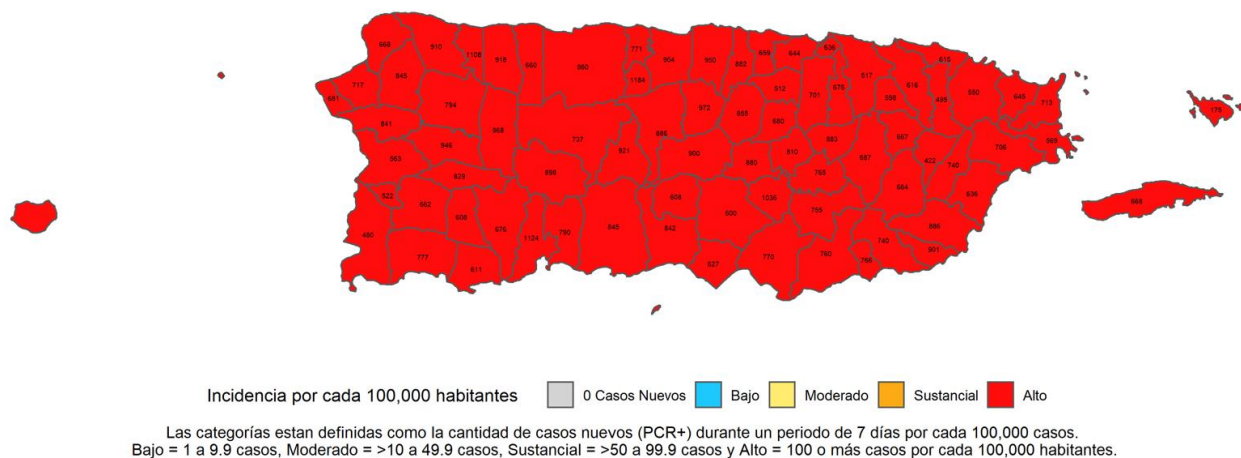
662 910 1108 918 680 980 771 904 950 882 659 644 636 610

845 717 1184 512 701 676 517 616 495 580 645 713

681 794 972 855 588 170

841 968 737 888 680 883 667

946 921 900 810 687 422 740 706 565

563 829 896 880 755 664 636

522 652 608 608 1036 755 666

608 676 1124 790 845 600 586

480 842 740 901

777 611 527 770 760 768

Incidencia por cada 100,000 habitantes

0 Casos Nuevos

Bajo

Moderado

Sustancial

Alto

Las categorías estan definidas como la cantidad de casos nuevos (PCR+) durante un periodo de 7 días por cada 100,000 casos.
Bajo = 1 a 9.9 casos, Moderado = >10 a 49.9 casos, Sustancial = >50 a 99.9 casos y Alto = 100 o más casos por cada 100,000 habitantes.